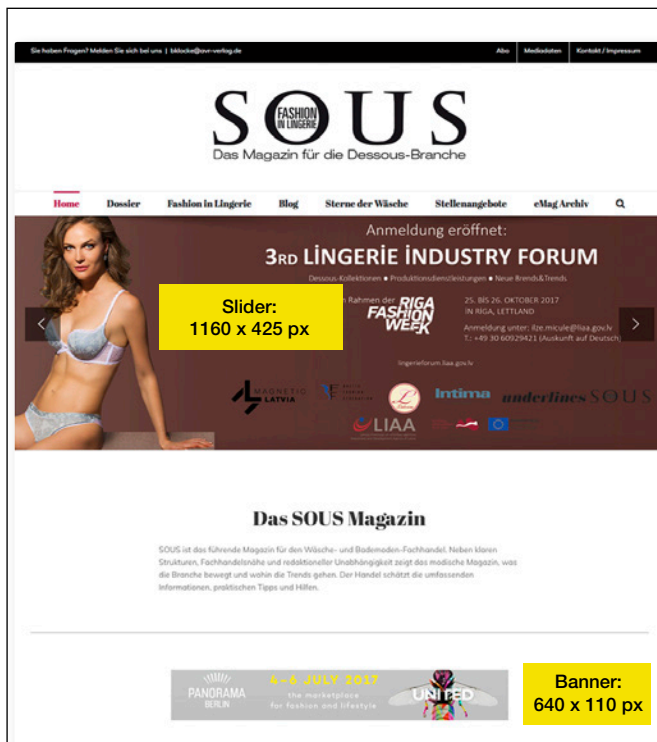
Sie haben Fragen? Melden Sie sich bei uns | bklocke@svr-verlag.de

Abo | Mediadaten | Kontakt / Impressum

SOUS FASHION IN LINGERIE

Das Magazin für die Dessous-Branche

Home | Dossier | Fashion in Lingerie | Blog | Sterne der Wäsche | Stellenangebote | eMag Archiv

Anmeldung eröffnet:

3RD LINGERIE INDUSTRY FORUM

Dessous-Kollektionen • Produktionsdienstleistungen • Neue Brends&Trends

Slider: 1160 x 425 px

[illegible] Rahmen der RIGA FASHION WEEK

25. BIS 26. OKTOBER 2017 IN RIGA, LETTLAND

Anmeldung unter: ilze.micule@liaa.gov.lv

+49 30 60929421 (Auskunft auf Deutsch)

lingerieforum.liaa.gov.lv

MAGNETIC LATVIA

Intima

underlines

SOUS

LIAA

Das SOUS Magazin

SOUS ist das führende Magazin für den Wäsche- und Bademoden-Fachhandel. Neben klaren Strukturen, Fachhandelsnähe und redaktioneller Unabhängigkeit zeigt das modische Magazin, was die Branche bewegt und wohin die Trends gehen. Der Handel schätzt die umfassenden Informationen, praktischen Tipps und Hilfen.

PANORAMA BERLIN

4-6 JULY 2017

the marketplace for fashion and lifestyle

UNITED

Banner: 640 x 110 px